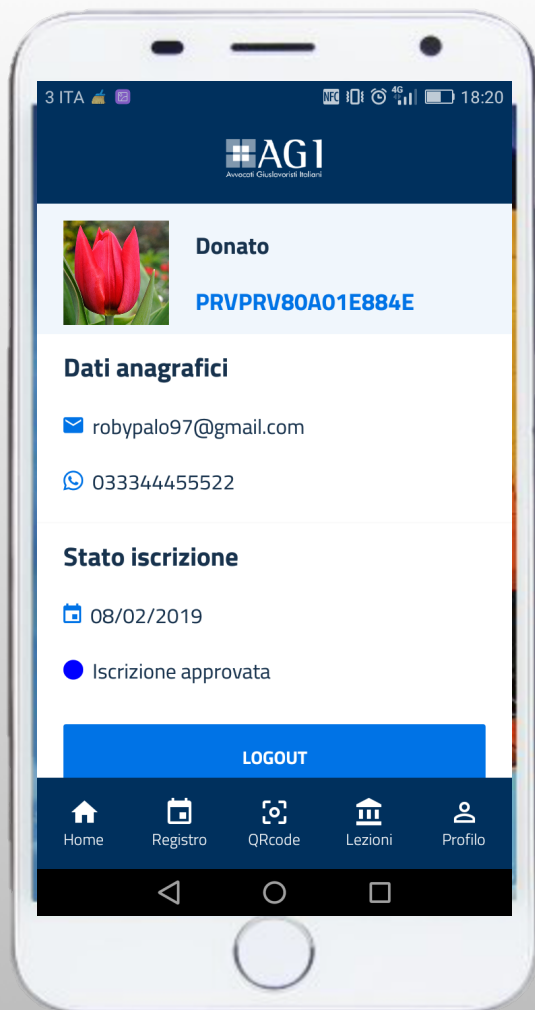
3 ITA

NFC 4G 18:20

AGI
Avvocati Giuslavoristi Italiani

Donato

PRVPRV80A01E884E

Dati anagrafici

robypalo97@gmail.com

033344455522

Stato iscrizione

08/02/2019

Iscrizione approvata

LOGOUT

Home Registro QRcode Lezioni Profilo